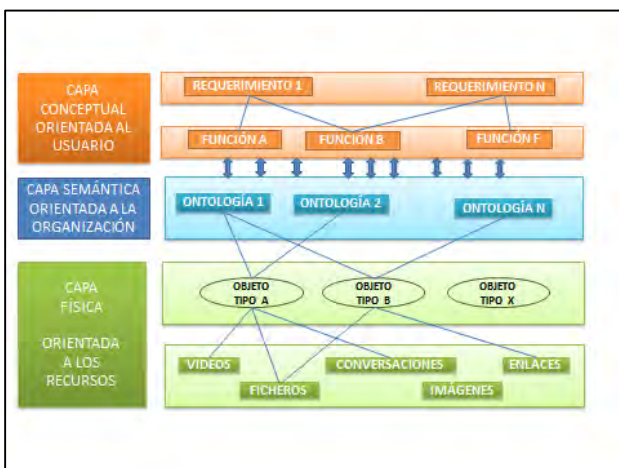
CAPA CONCEPTUAL ORIENTADA AL USUARIO

REQUERIMIENTO 1

REQUERIMIENTO N

FUNCIÓN A

FUNCIÓN B

FUNCIÓN F

CAPA SEMÁNTICA ORIENTADA A LA ORGANIZACIÓN

ONTOLOGÍA 1

ONTOLOGÍA 2

ONTOLOGÍA N

CAPA FÍSICA

ORIENTADA A LOS RECURSOS

OBJETO TIPO A

OBJETO TIPO B

OBJETO TIPO X

VIDEOS

CONVERSACIONES

ENLACES

FICHEROS

IMÁGENES